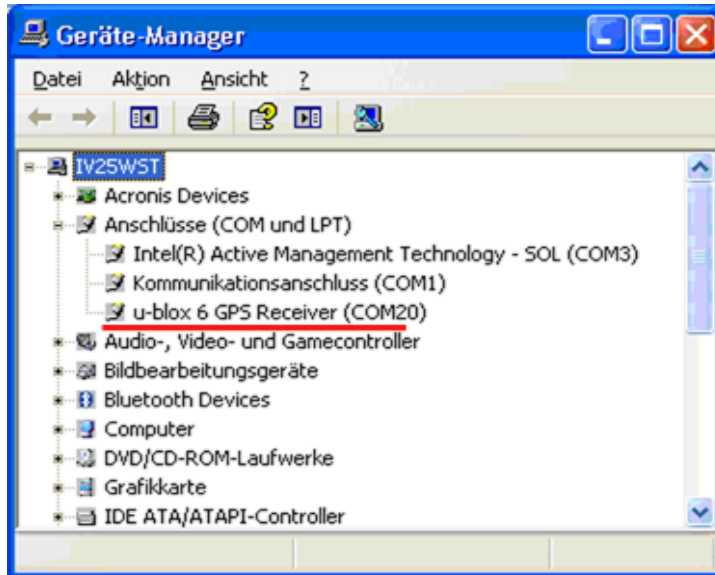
Geräte-Manager

Datei Aktion Ansicht ?

IV25WST
Acronis Devices
Anschlüsse (COM und LPT)
Intel(R) Active Management Technology - SOL (COM3)
Kommunikationsanschluss (COM1)
u-blox 6 GPS Receiver (COM20)
Audio-, Video- und Gamecontroller
Bildbearbeitungsgeräte
Bluetooth Devices
Computer
DVD/CD-ROM-Laufwerke
Grafikkarte
IDE ATA/ATAPI-Controller